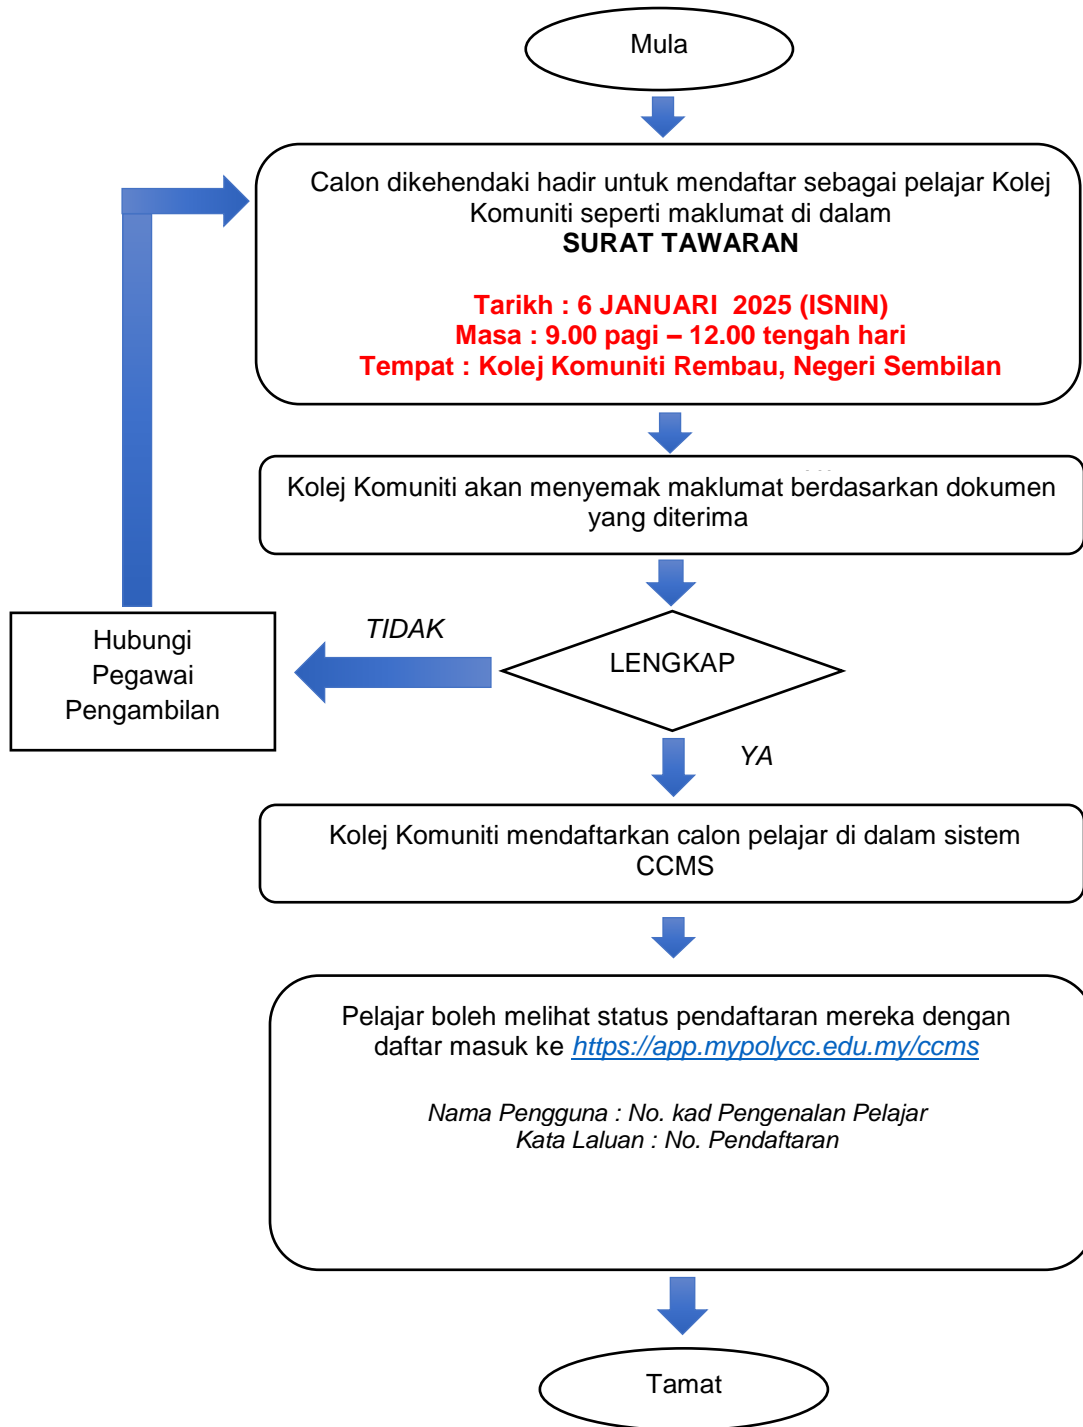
Mula

Calon dikehendaki hadir untuk mendaftar sebagai pelajar Kolej Komuniti seperti maklumat di dalam
SURAT TAWARAN

Tarikh : 6 JANUARI 2025 (ISNIN)
Masa : 9.00 pagi – 12.00 tengah hari
Tempat : Kolej Komuniti Rembau, Negeri Sembilan

Kolej Komuniti akan menyemak maklumat berdasarkan dokumen yang diterima

TIDAK

LENGKAP

Hubungi Pegawai Pengambilan

YA

Kolej Komuniti mendaftarkan calon pelajar di dalam sistem CCMS

Pelajar boleh melihat status pendaftaran mereka dengan daftar masuk ke https://app.mypolycc.edu.my/ccms

Nama Pengguna : No. kad Pengenalan Pelajar
Kata Laluan : No. Pendaftaran

Tamat